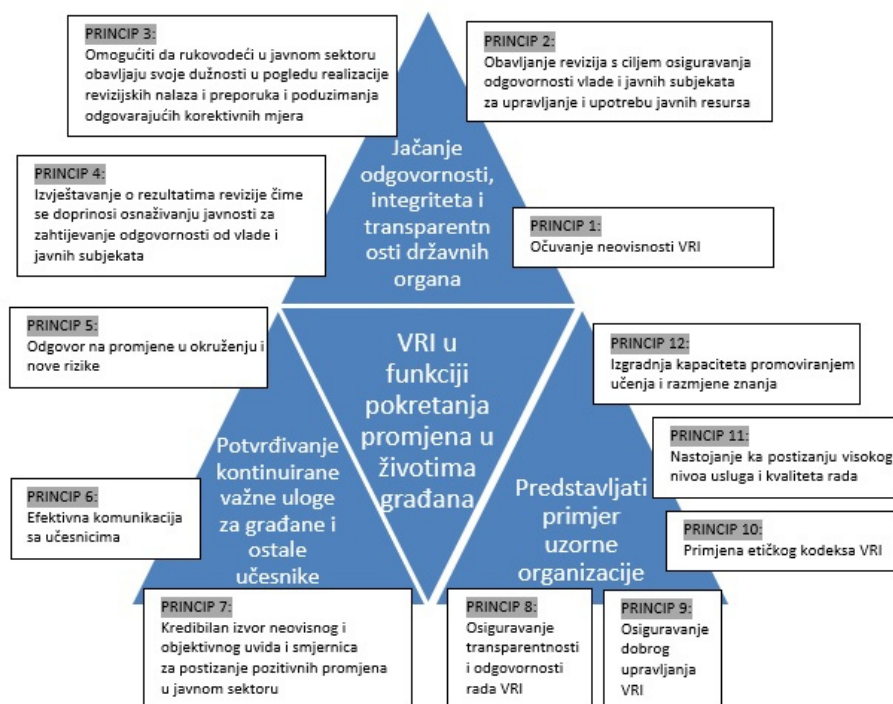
PRINCIP 3:
Omogućiti da rukovodeći u javnom sektoru obavljaju svoje dužnosti u pogledu realizacije revizijskih nalaza i preporuka i poduzimanja odgovarajućih korektivnih mjera

PRINCIP 2:
Obavljanje revizija s ciljem osiguravanja odgovornosti vlade i javnih subjekata za upravljanje i upotrebu javnih resursa

PRINCIP 4:
Izvještavanje o rezultatima revizije čime se doprinosi osnaživanju javnosti za zahtijevanje odgovornosti od vlade i javnih subjekata

Jačanje odgovornosti, integriteta i transparentnosti državnih organa

PRINCIP 1:
Očuvanje neovisnosti VRI

PRINCIP 5:
Odgovor na promjene u okruženju i nove rizike

VRI u funkciji pokretanja promjena u životima građana

PRINCIP 12:
Izgradnja kapaciteta promoviranjem učenja i razmjene znanja

PRINCIP 11:
Nastojanje ka postizanju visokog nivoa usluga i kvaliteta rada

Potvrđivanje kontinuirane važne uloge za građane i ostale učesnike

PRINCIP 6:
Efektivna komunikacija sa učesnicima

Predstavljati primjer uzorne organizacije

PRINCIP 10:
Primjena etičkog kodeksa VRI

PRINCIP 7:
Kredibilan izvor neovisnog i objektivnog uvida i smjernica za postizanje pozitivnih promjena u javnom sektoru

PRINCIP 8:
Osiguravanje transparentnosti i odgovornosti rada VRI

PRINCIP 9:
Osiguravanje dobrog upravljanja VRI